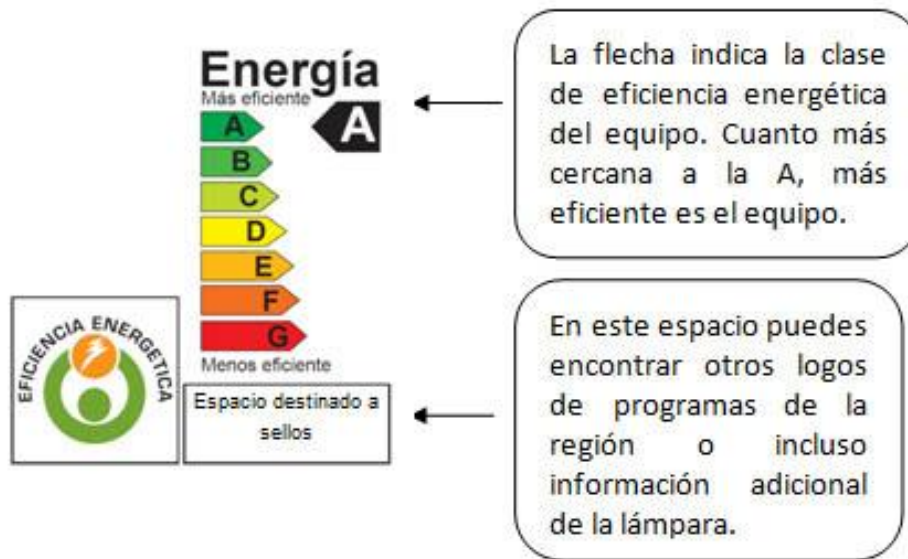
Energía
Más eficiente
A
A
B
C
D
E
F
G
Menos eficiente

EFICIENCIA ENERGETICA

Espacio destinado a sellos

La flecha indica la clase de eficiencia energética del equipo. Cuanto más cercana a la A, más eficiente es el equipo.

En este espacio puedes encontrar otros logos de programas de la región o incluso información adicional de la lámpara.